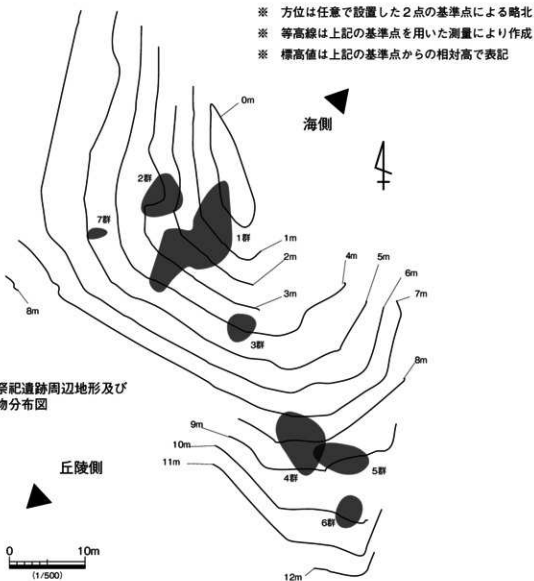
※ 方位は任意で設置した２点の基準点による略北
※ 等高線は上記の基準点を用いた測量により作成
※ 標高値は上記の基準点からの相対高で表記

海側

0m
2群
7群
1群
1m
2m
3m
4m
5m
6m
7m
8m
3群
8m

祭祀遺跡周辺地形及び
物分布図

9m
10m
11m
4群
5群
6群
12m

丘陵側

0
10m
(1/500)